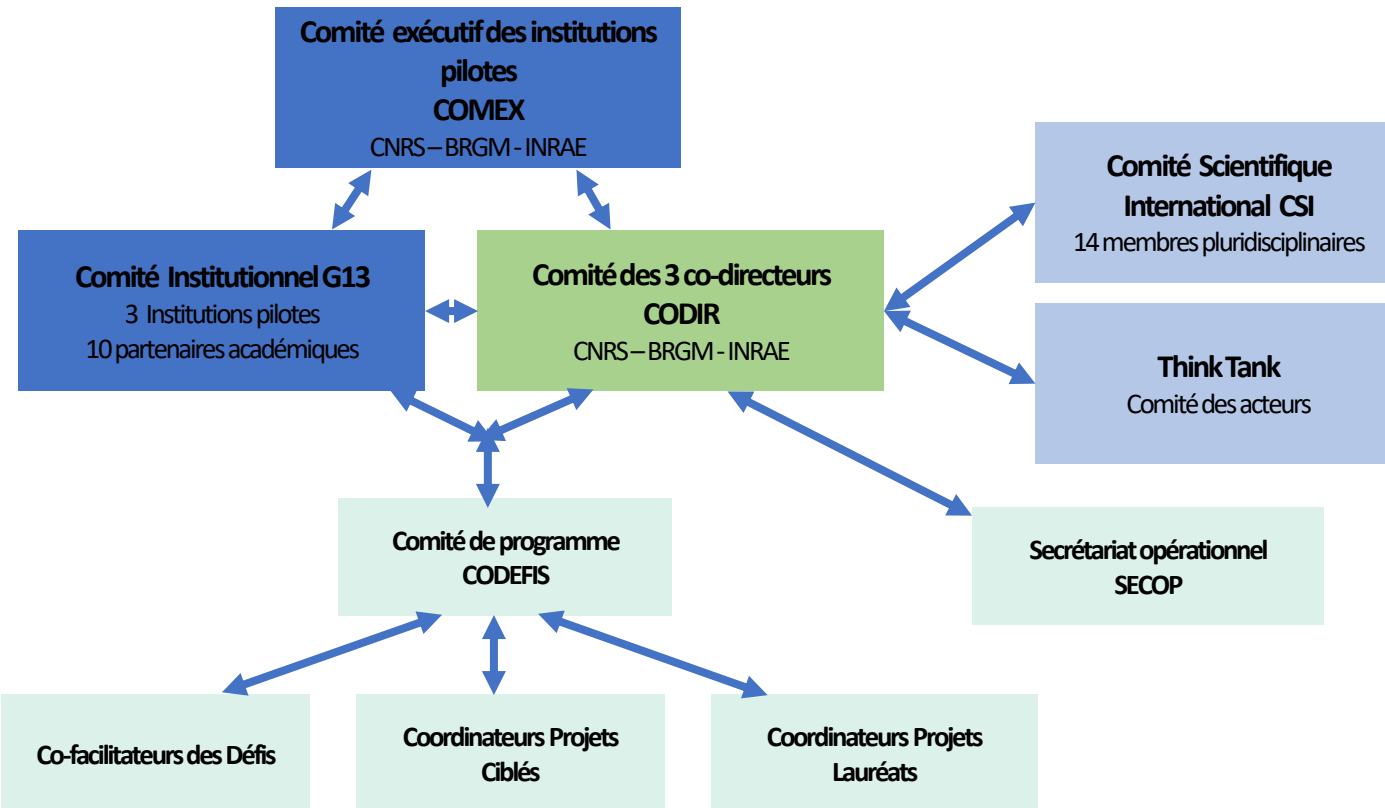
Comité exécutif des institutions pilotes
COMEX
CNRS – BRGM - INRAE

Comité Scientifique International CSI
14 membres pluridisciplinaires

Comité Institutionnel G13
3 Institutions pilotes
10 partenaires académiques

Comité des 3 co-directeurs
CODIR
CNRS – BRGM - INRAE

Think Tank
Comité des acteurs

Comité de programme
CODEFIS

Secrétariat opérationnel
SECOP

Co-facilitateurs des Défis

Coordinateurs Projets Ciblés

Coordinateurs Projets Lauréats